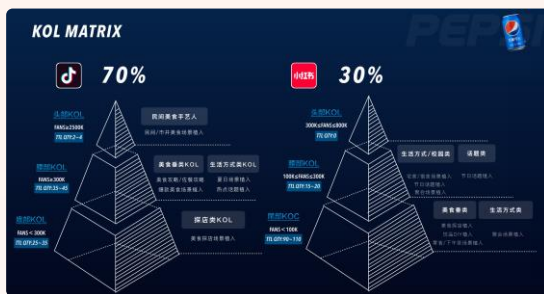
KOL MATRIX

PEPSI

70%

头部KOL
FANS≥2500K
TTL QTY:2~4

田间美食手艺人
田间/市井美食场景植入

腰部KOL
FANS≥300K
TTL QTY:35~45

美食垂类KOL
美食攻略/佳餐搭配
爆款美食场景植入

生活方式类KOL
居家场景植入
热点话题植入

底部KOL
FANS＜300K
TTL QTY:25~35

探店类KOL
美食探店场景植入

小红书

30%

头部KOL
300K≤FANS≤800K
TTL QTY:3

腰部KOL
100K≤FANS≤300K
TTL QTY:15~20

生活方式/校园类
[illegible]
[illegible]
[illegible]

话题类
节日话题植入

底部KOC
FANS＜100K
TTL QTY:90~110

美食垂类
美食探店植入
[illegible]
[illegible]

生活方式类
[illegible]